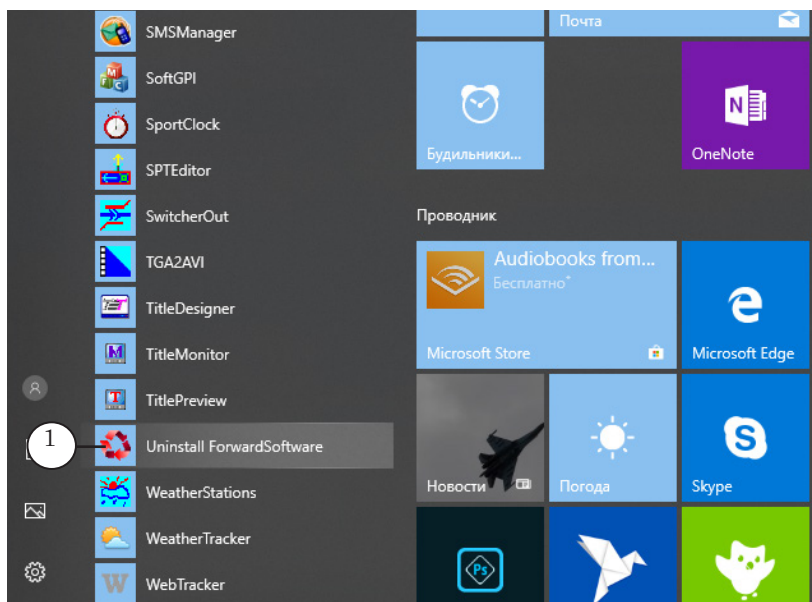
SMSManager
SoftGPI
SportClock
SPTEditor
SwitcherOut
TGA2AVI
TitleDesigner
TitleMonitor
TitlePreview
1
Uninstall ForwardSoftware
WeatherStations
WeatherTracker
WebTracker

Почта
Будильники...
OneNote
Проводник
Audiobooks from...
Бесплатно*
Microsoft Store
Microsoft Edge
Новости
Погода
Skype